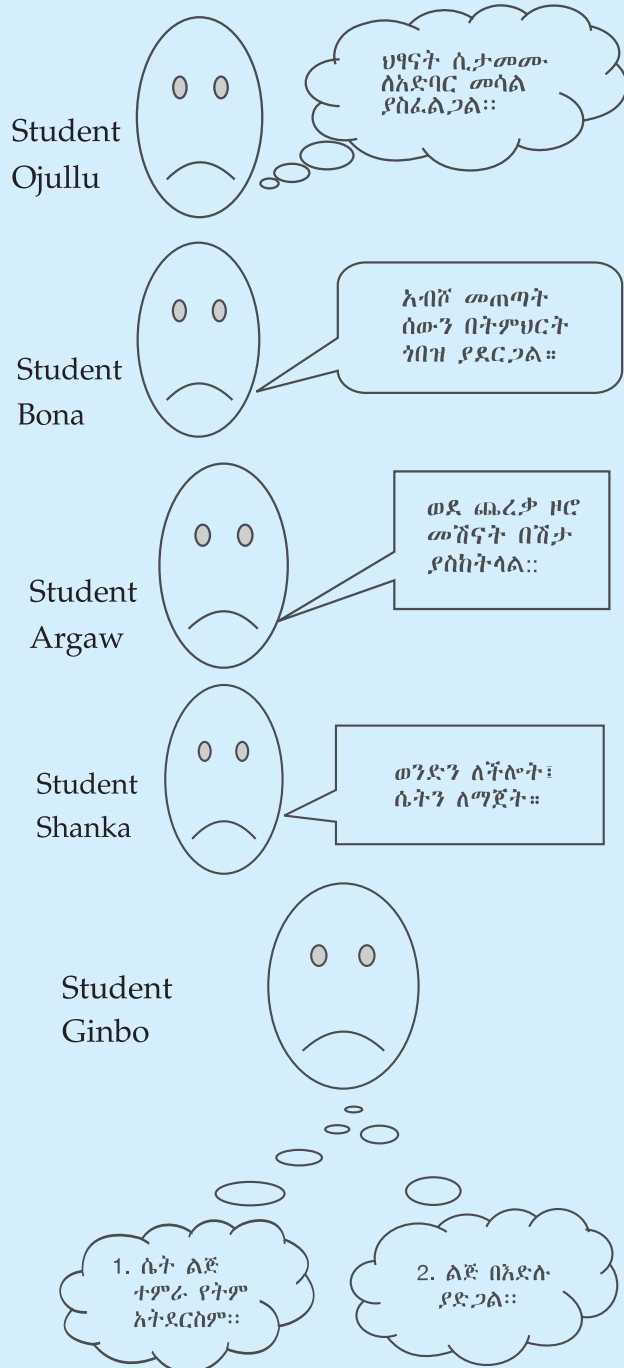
Student Ojullu

ህፃናት ሲታመሙ ለአድባር መሳል ያስፈልጋል፡፡

Student Bona

አብሾ መጠጣት ሰውን በትምህርት ጎበዝ ያደርጋል።

Student Argaw

ወደ ጨረቃ ዞሮ መሽናት በሽታ ያስከትላል፡፡

Student Shanka

ወንድን ለችሎት፣ ሴትን ለማጀት።

Student Ginbo

1. ሴት ልጅ ተምራ የትም አትደርስም፡፡

2. ልጅ በእድሉ ያድጋል፡፡